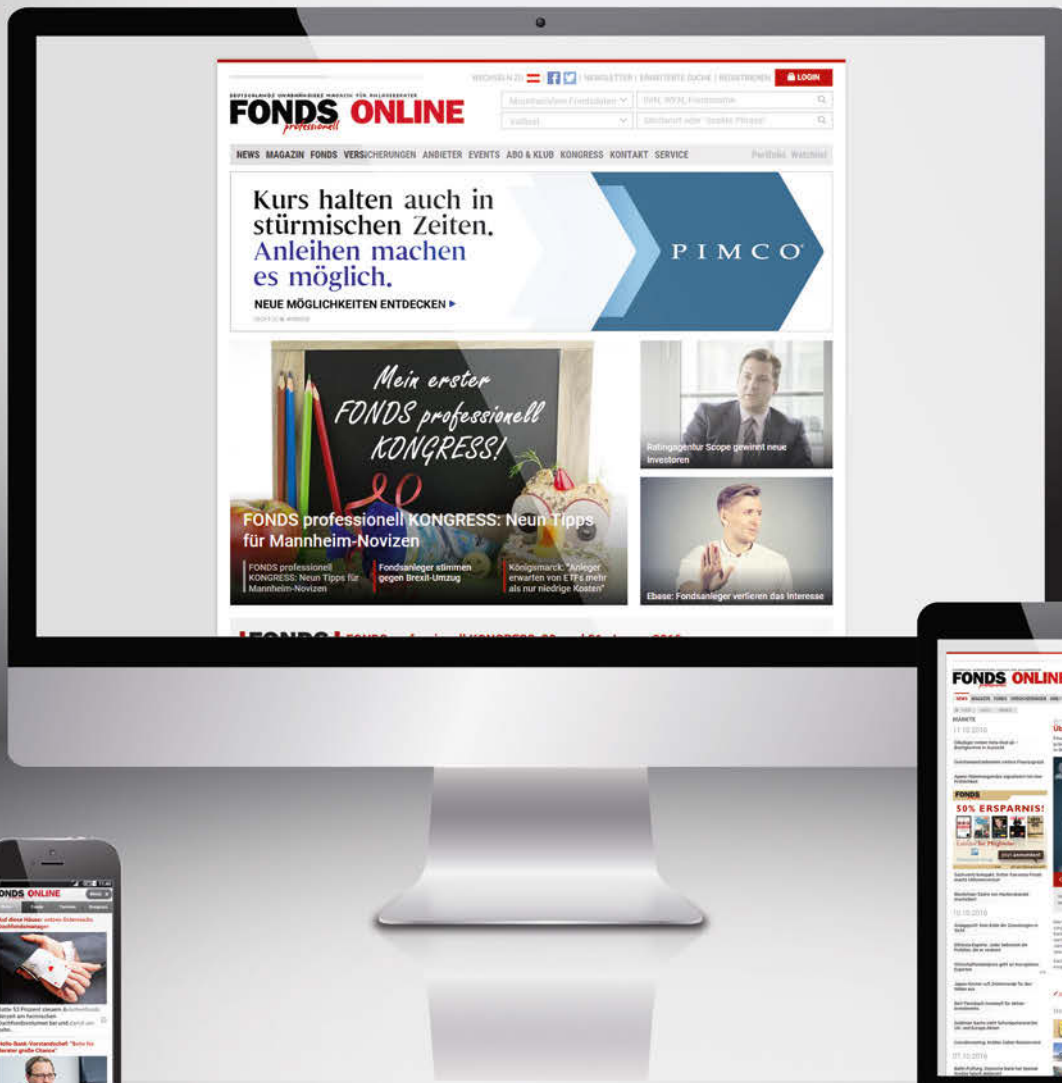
WECHSELN ZU | NEWSLETTER | ERWEITERTE SUCHE | REGISTRIEREN LOGIN

DEUTSCHLANDS UNABHÄNGIGES MAGAZIN FÜR ANLAGEBERATER
FONDS professionell ONLINE

Investmentfonds-Kategorien | ISIN, WKN, Fondsname
Volltext | Stichwort oder "exakte Phrase"

NEWS MAGAZIN FONDS VERSICHERUNGEN ANBIETER EVENTS ABO & KLUB KONGRESS KONTAKT SERVICE Portfolio Watchlist

Kurs halten auch in stürmischen Zeiten. Anleihen machen es möglich.
NEUE MÖGLICHKEITEN ENTDECKEN ▸
PIMCO

Mein erster FONDS professionell KONGRESS!

FONDS professionell KONGRESS: Neun Tipps für Mannheim-Novizen

FONDS professionell KONGRESS: Neun Tipps für Mannheim-Novizen

Fondsanleger stimmen gegen Brexit-Umzug

Königsmarck: "Anleger erwarten von ETFs mehr als nur niedrige Kosten"

Ratingagentur Scope gewinnt neue Investoren

Ebase: Fondsanleger verlieren das Interesse

FONDS ONLINE

50% ERSPARNIS!

FONDS ONLINE